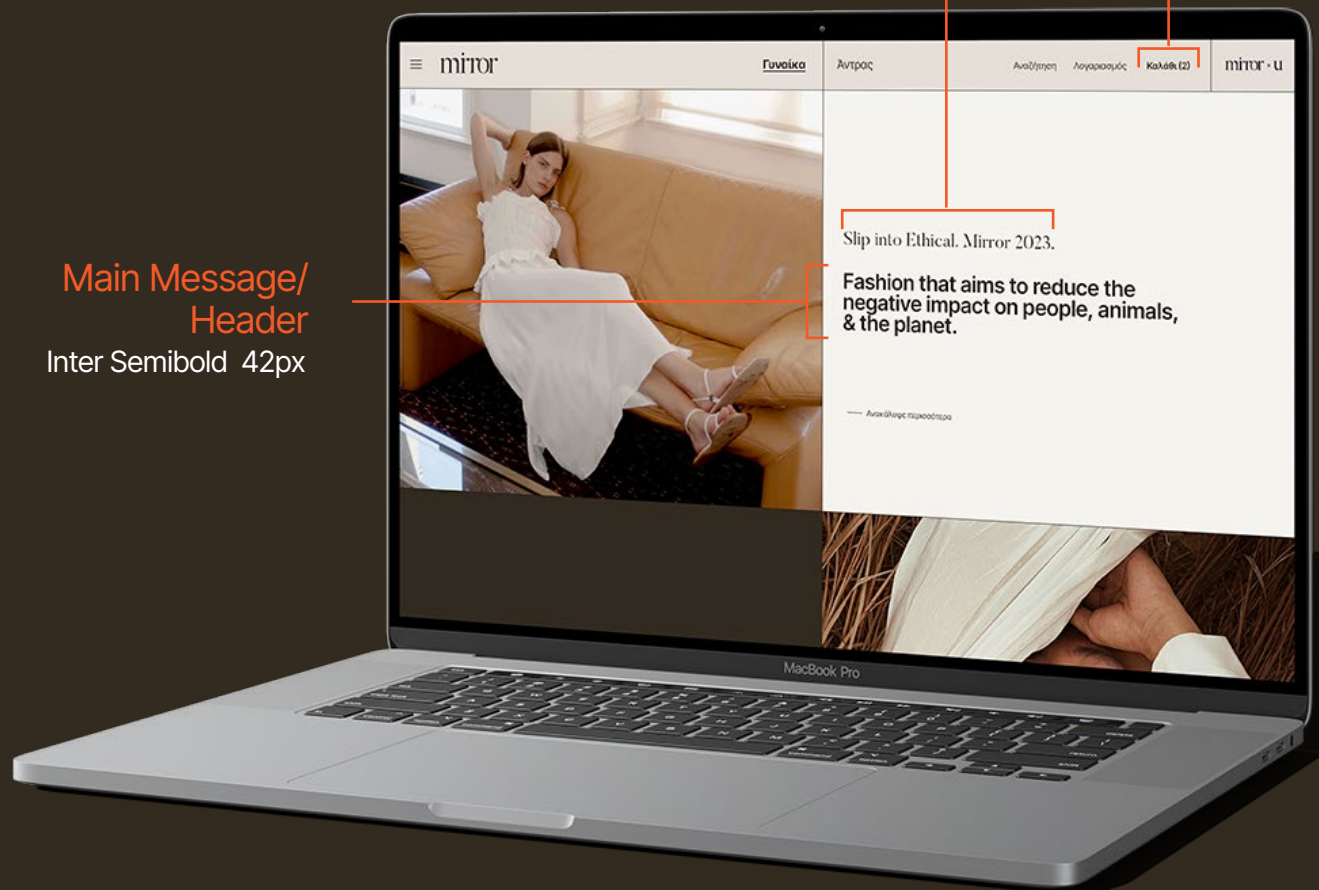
Main Message/ Header
Inter Semibold 42px

≡ mirror

Γυναίκα

Άντρας

Αναζήτηση Λογαριασμός Καλάθι (2)

mirror · u

Slip into Ethical. Mirror 2023.

Fashion that aims to reduce the negative impact on people, animals, & the planet.

Ανακάλυψε περισσότερα

MacBook Pro